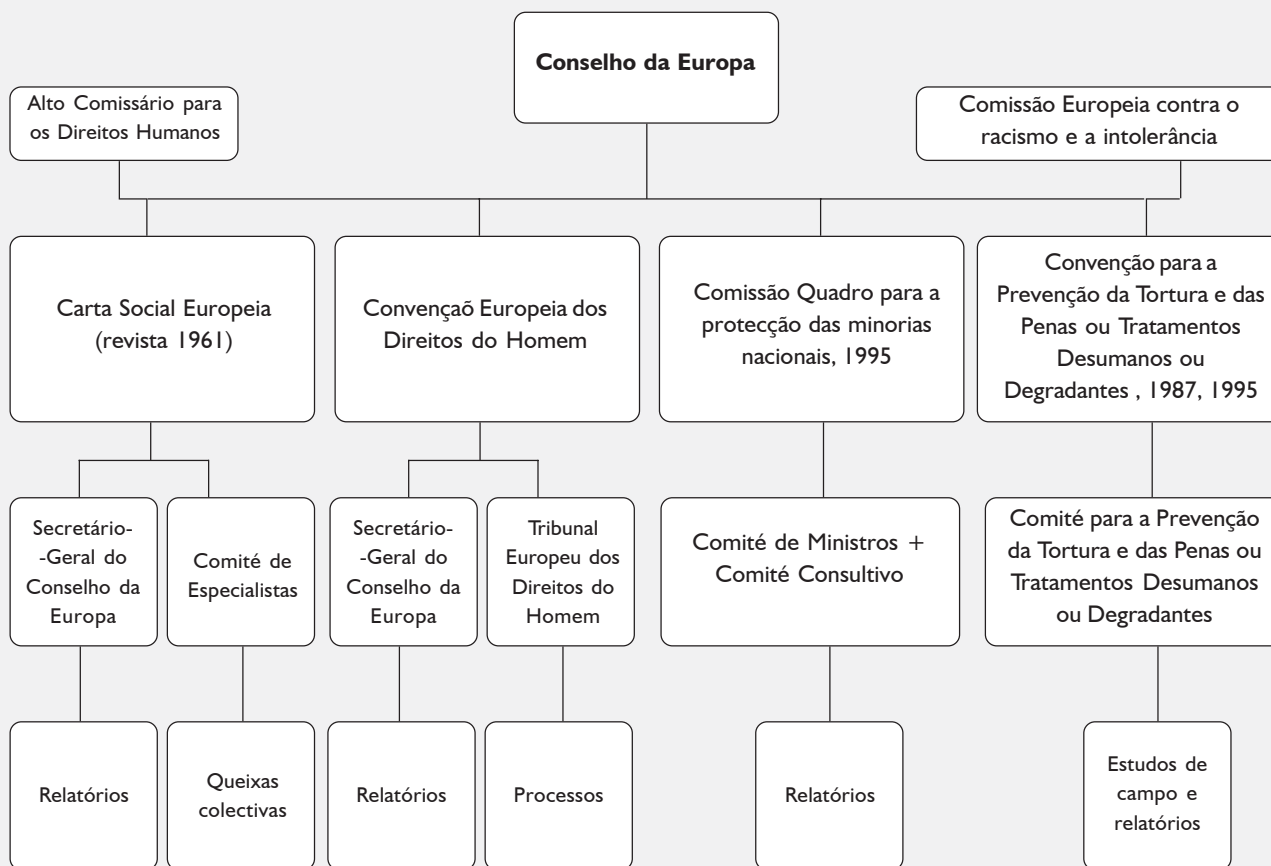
Conselho da Europa

Alto Comissário para os Direitos Humanos

Comissão Europeia contra o racismo e a intolerância

Carta Social Europeia (revista 1961)

Convençaõ Europeia dos Direitos do Homem

Comissão Quadro para a protecção das minorias nacionais, 1995

Convenção para a Prevenção da Tortura e das Penas ou Tratamentos Desumanos ou Degradantes , 1987, 1995

Secretário--Geral do Conselho da Europa

Comité de Especialistas

Secretário--Geral do Conselho da Europa

Tribunal Europeu dos Direitos do Homem

Comité de Ministros + Comité Consultivo

Comité para a Prevenção da Tortura e das Penas ou Tratamentos Desumanos ou Degradantes

Relatórios

Queixas colectivas

Relatórios

Processos

Relatórios

Estudos de campo e relatórios